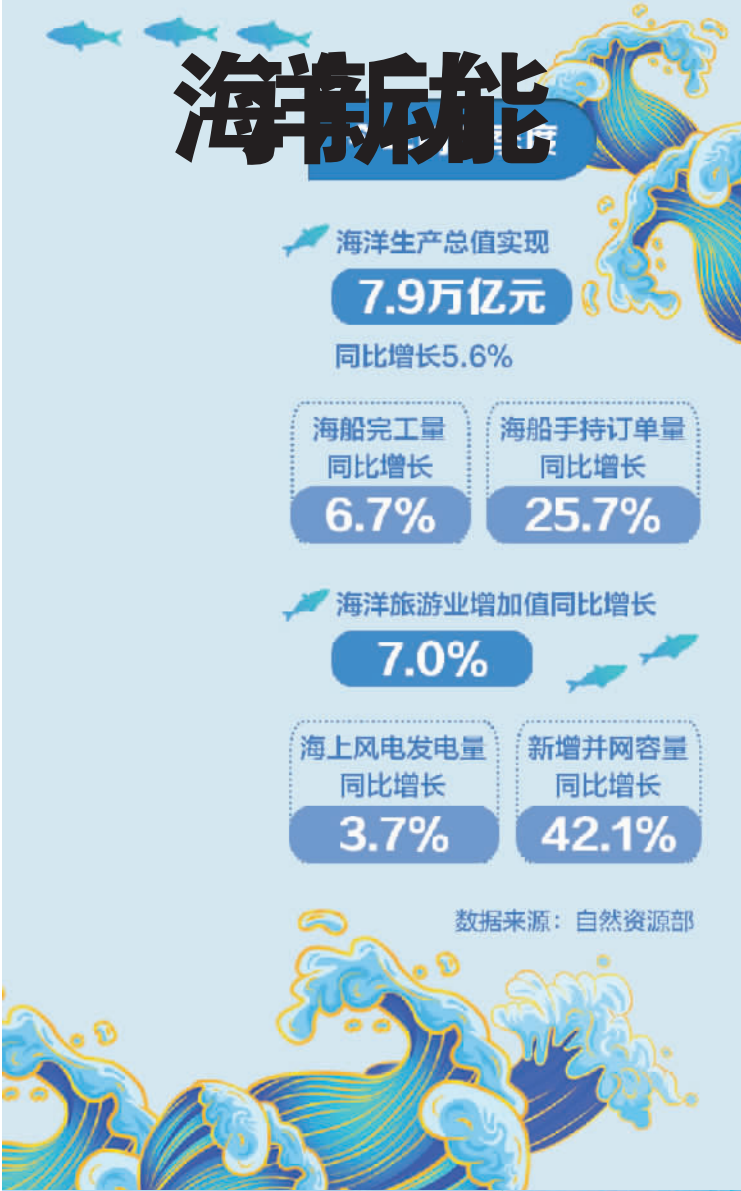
海洋新动能

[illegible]

海洋生产总值实现

7.9万亿元

同比增长5.6%

海船完工量
同比增长
6.7%

海船手持订单量
同比增长
25.7%

海洋旅游业增加值同比增长

7.0%

海上风电发电量
同比增长
3.7%

新增并网容量
同比增长
42.1%

数据来源：自然资源部